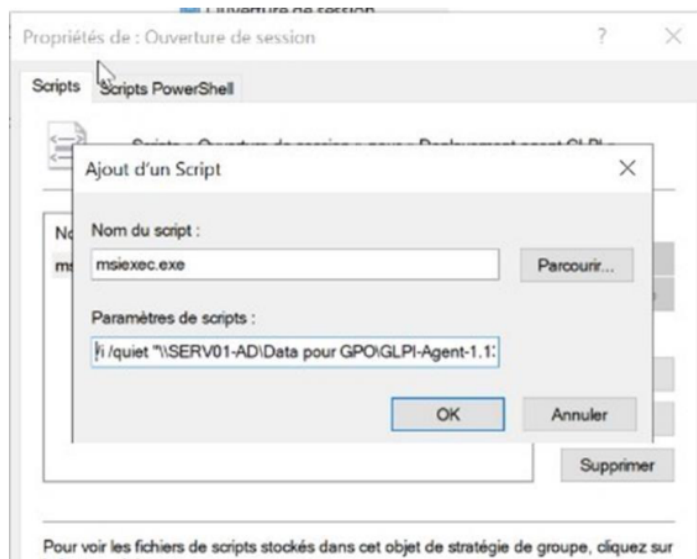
Ouverture de session

Propriétés de : Ouverture de session

?

Scripts

Scripts PowerShell

Scripts « Ouverture de session » pour « Deploiement agent GLPI »

No

ms

Ajout d'un Script

Nom du script :

msiexec.exe

Parcourir...

Paramètres de scripts :

i /quiet "\\SERV01-AD\Data pour GPO\GLPI-Agent-1.1:

OK

Annuler

Supprimer

Pour voir les fichiers de scripts stockés dans cet objet de stratégie de groupe, cliquez sur